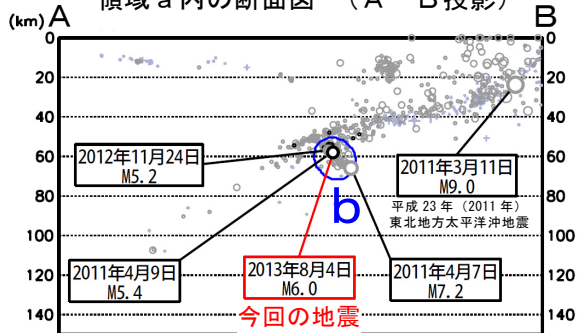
領域 a 内の断面図 （A − B 投影）

(km) A

B

0
20
40
60
80
100
120
140

0
20
40
60
80
100
120
140

2012年11月24日
M5.2

2011年3月11日
M9.0

b

平成 23 年（2011 年）
東北地方太平洋沖地震

2011年4月9日
M5.4

2013年8月4日
M6.0

2011年4月7日
M7.2

今回の地震